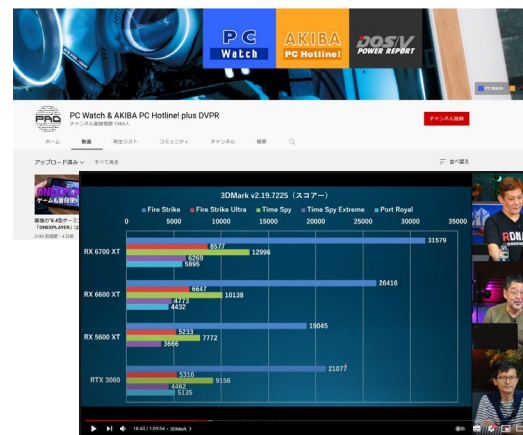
PC Watch

AKIBA PC Hotline!

DOS/V POWER REPORT

PC Watch & AKIBA PC Hotline! plus DVPR

チャンネル登録者数 1160人

チャンネル登録

ホーム 動画 再生リスト コミュニティ チャンネル 概要

アップロード済み すべて再生

並べ替え

最強の"8.4型ゲーミ...「ONEXPLAYER」は...

3DMark v2.19.7225（スコアー）

Fire Strike | Fire Strike Ultra | Time Spy | Time Spy Extreme | Port Royal

0 5000 10000 15000 20000 25000 30000 35000

RX 6700 XT
31579
8577
12996
6269
5895

RX 6600 XT
26416
6647
10138
4773
4432

RX 5600 XT
19045
5233
7772
3666

RTX 3060
21077
5316
9156
4462
5135

16:43 / 1:09:04 • 3DMark